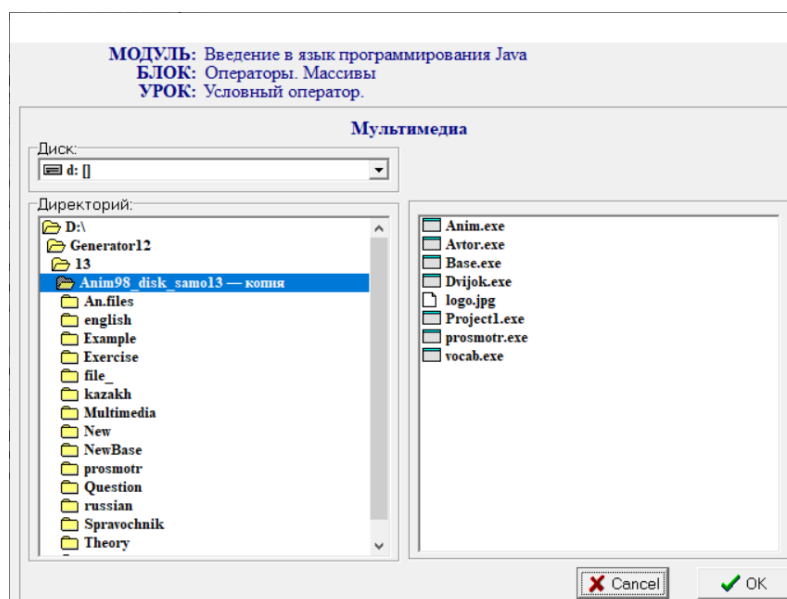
МОДУЛЬ: Введение в язык программирования Java
БЛОК: Операторы. Массивы
УРОК: Условный оператор.

Мультимедиа

Диск:
d: []

Директорий:
D:\
Generator12
13
Anim98_disk_samo13 — копия
An.files
english
Example
Exercise
file_
kazakh
Multimedia
New
NewBase
prosmotr
Question
russian
Spravochnik
Theory

Anim.exe
Avtor.exe
Base.exe
Dvijok.exe
logo.jpg
Project1.exe
prosmotr.exe
vocab.exe

Cancel
OK